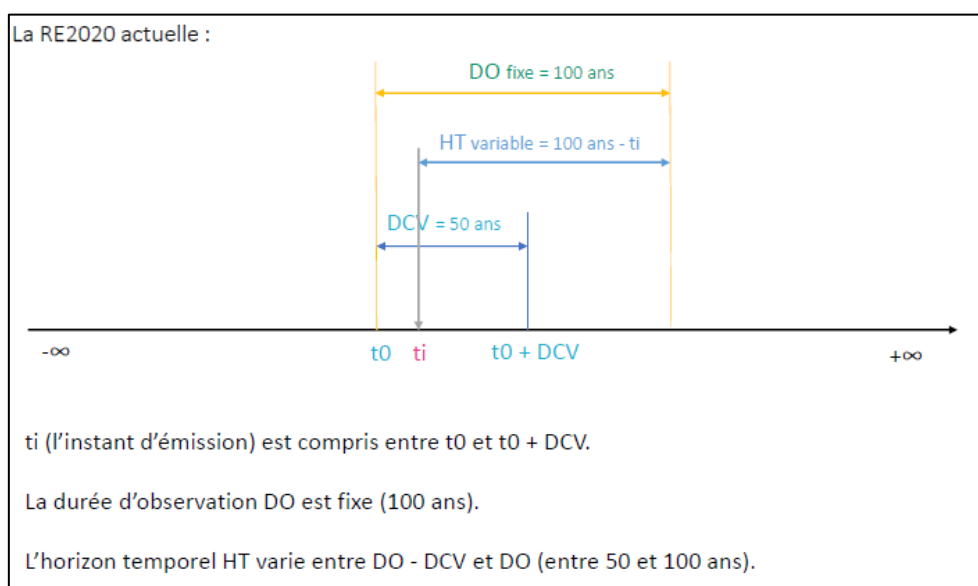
La RE2020 actuelle :

DO fixe = 100 ans

HT variable = 100 ans - ti

DCV = 50 ans

-∞

t0 ti t0 + DCV

+∞

ti (l’instant d’émission) est compris entre t0 et t0 + DCV.

La durée d’observation DO est fixe (100 ans).

L’horizon temporel HT varie entre DO - DCV et DO (entre 50 et 100 ans).